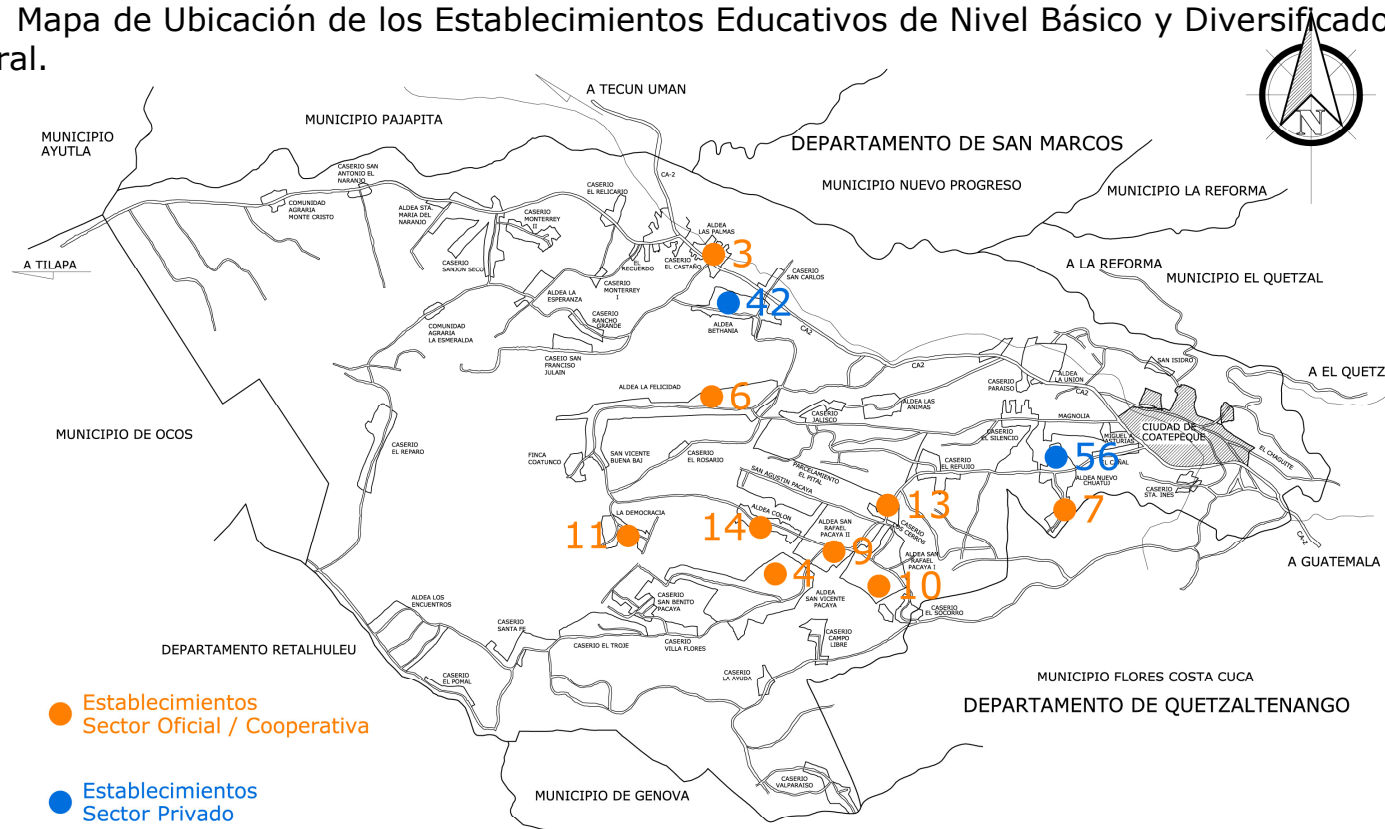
Mapa de Ubicación de los Establecimientos Educativos de Nivel Básico y Diversificado
ral.

N

A TECUN UMAN
MUNICIPIO PAJAPITA
MUNICIPIO AYUTLA
DEPARTAMENTO DE SAN MARCOS
MUNICIPIO NUEVO PROGRESO
MUNICIPIO LA REFORMA
CASERIO SAN ANTONIO EL NARANJO
COMUNIDAD AGRARIA MONTE CRISTO
ALDEA STA. MARIA DEL NARANJO
CASERIO EL RELICARIO
CASERIO MONTERREY II
CA-2
ALDEA LAS PALMAS
3
A TILAPA
CASERIO SANJON SECO
EL RECUERDO
CASERIO EL CASTAÑO
CASERIO SAN CARLOS
A LA REFORMA
MUNICIPIO EL QUETZAL
ALDEA LA ESPERANZA
CASERIO MONTERREY I
42
COMUNIDAD AGRARIA LA ESMERALDA
CASERIO RANCHO GRANDE
ALDEA BETHANIA
CA2
SAN ISIDRO
CASERIO SAN FRANCISCO JULAIN
CA2
ALDEA LA UNION
A EL QUETZ
CASERIO PARAISO
CA2
ALDEA LA FELICIDAD
6
ALDEA LAS ANIMAS
MAGNOLIA
CASERIO JALISCO
MUNICIPIO DE OCOS
CASERIO EL SILENCIO
CIUDAD DE COATEPEQUE
MIGUEL ASTURIAS
CASERIO EL REPARO
FINCA COATUNCO
SAN VICENTE BUENA BAJ
CASERIO EL ROSARIO
CASERIO EL REFUJIO
56
EL CHAGUITE
PARCELAMIENTO EL PITAL
SAN AGUSTIN PACAYA
EL CORAL
ALDEA NUEVO CHUATUJ
CASERIO STA. INES
13
7
LA DEMOCRACIA
ALDEA COLON
11
14
ALDEA SAN RAFAEL PACAYA II
CASERIO LOS CERROS
CA-2
9
ALDEA SAN RAFAEL PACAYA I
A GUATEMALA
4
10
ALDEA LOS ENCUENTROS
CASERIO SAN BENITO PACAYA
ALDEA SAN VICENTE PACAYA
CASERIO EL SOCORRO
CASERIO SANTA FE
CASERIO CAMPO LIBRE
DEPARTAMENTO RETALHULEU
CASERIO EL TROJE
CASERIO VILLA FLORES
MUNICIPIO FLORES COSTA CUCA
CASERIO EL POMAL
CASERIO LA AYUDA
DEPARTAMENTO DE QUETZALTENANGO
Establecimientos Sector Oficial / Cooperativa
CASERIO VALPARAISO
Establecimientos Sector Privado
MUNICIPIO DE GENOVA